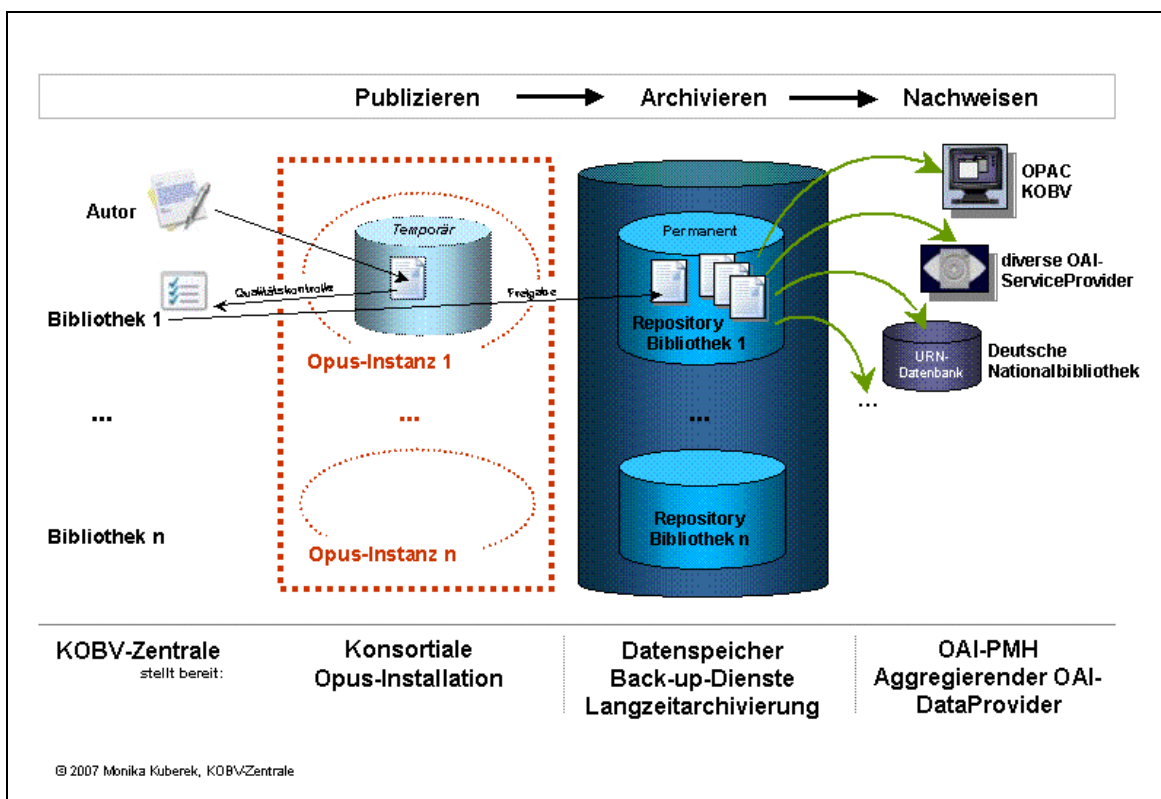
Publizieren → Archivieren → Nachweisen

Autor

Bibliothek 1

...

Bibliothek n

Temporär

Qualitätskontrolle

Freigabe

Opus-Instanz 1

...

Opus-Instanz n

Permanent

Repository Bibliothek 1

...

Repository Bibliothek n

OPAC KOBV

diverse OAI-ServiceProvider

URN-Datenbank

Deutsche Nationalbibliothek

...

KOBV-Zentrale
stellt bereit:

Konsortiale Opus-Installation

Datenspeicher
Back-up-Dienste
Langzeitarchivierung

OAI-PMH
Aggregierender OAI-DataProvider

© 2007 Monika Kuberek, KOBV-Zentrale